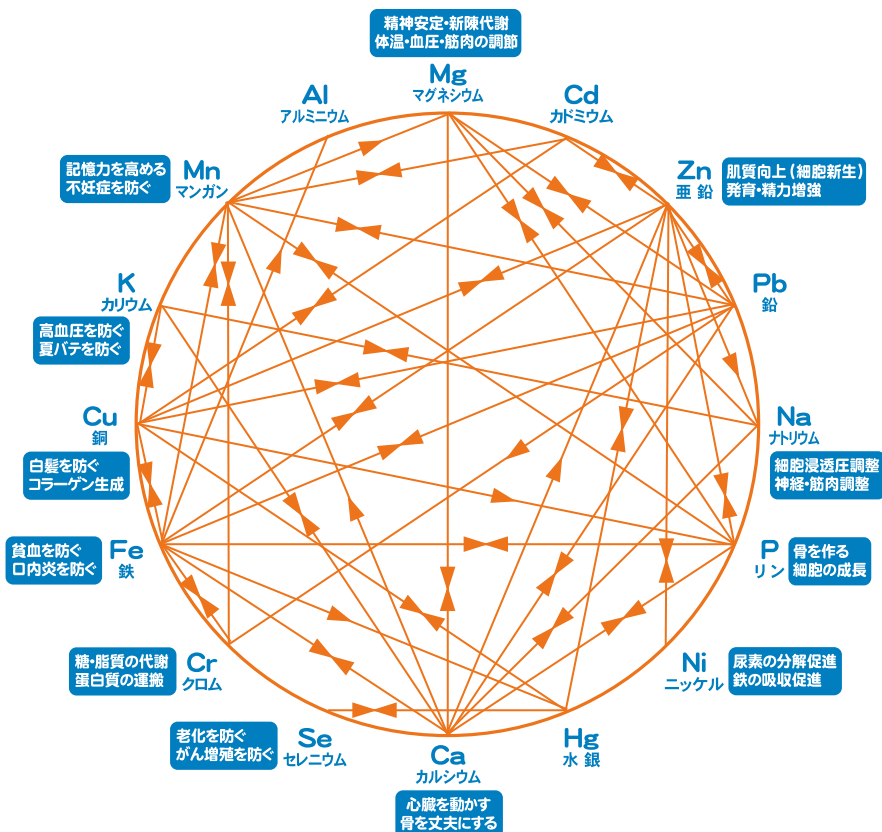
精神安定・新陳代謝
体温・血圧・筋肉の調節

Mg
マグネシウム

Al
アルミニウム

Cd
カドミウム

記憶力を高める
不妊症を防ぐ

Mn
マンガン

Zn
亜鉛

肌質向上（細胞新生）
発育・精力増強

K
カリウム

Pb
鉛

高血圧を防ぐ
夏バテを防ぐ

Cu
銅

Na
ナトリウム

細胞浸透圧調整
神経・筋肉調整

白髪を防ぐ
コラーゲン生成

貧血を防ぐ
口内炎を防ぐ

Fe
鉄

P
リン

骨を作る
細胞の成長

糖・脂質の代謝
蛋白質の運搬

Cr
クロム

Ni
ニッケル

尿素の分解促進
鉄の吸収促進

老化を防ぐ
がん増殖を防ぐ

Se
セレニウム

Hg
水銀

Ca
カルシウム

心臓を動かす
骨を丈夫にする